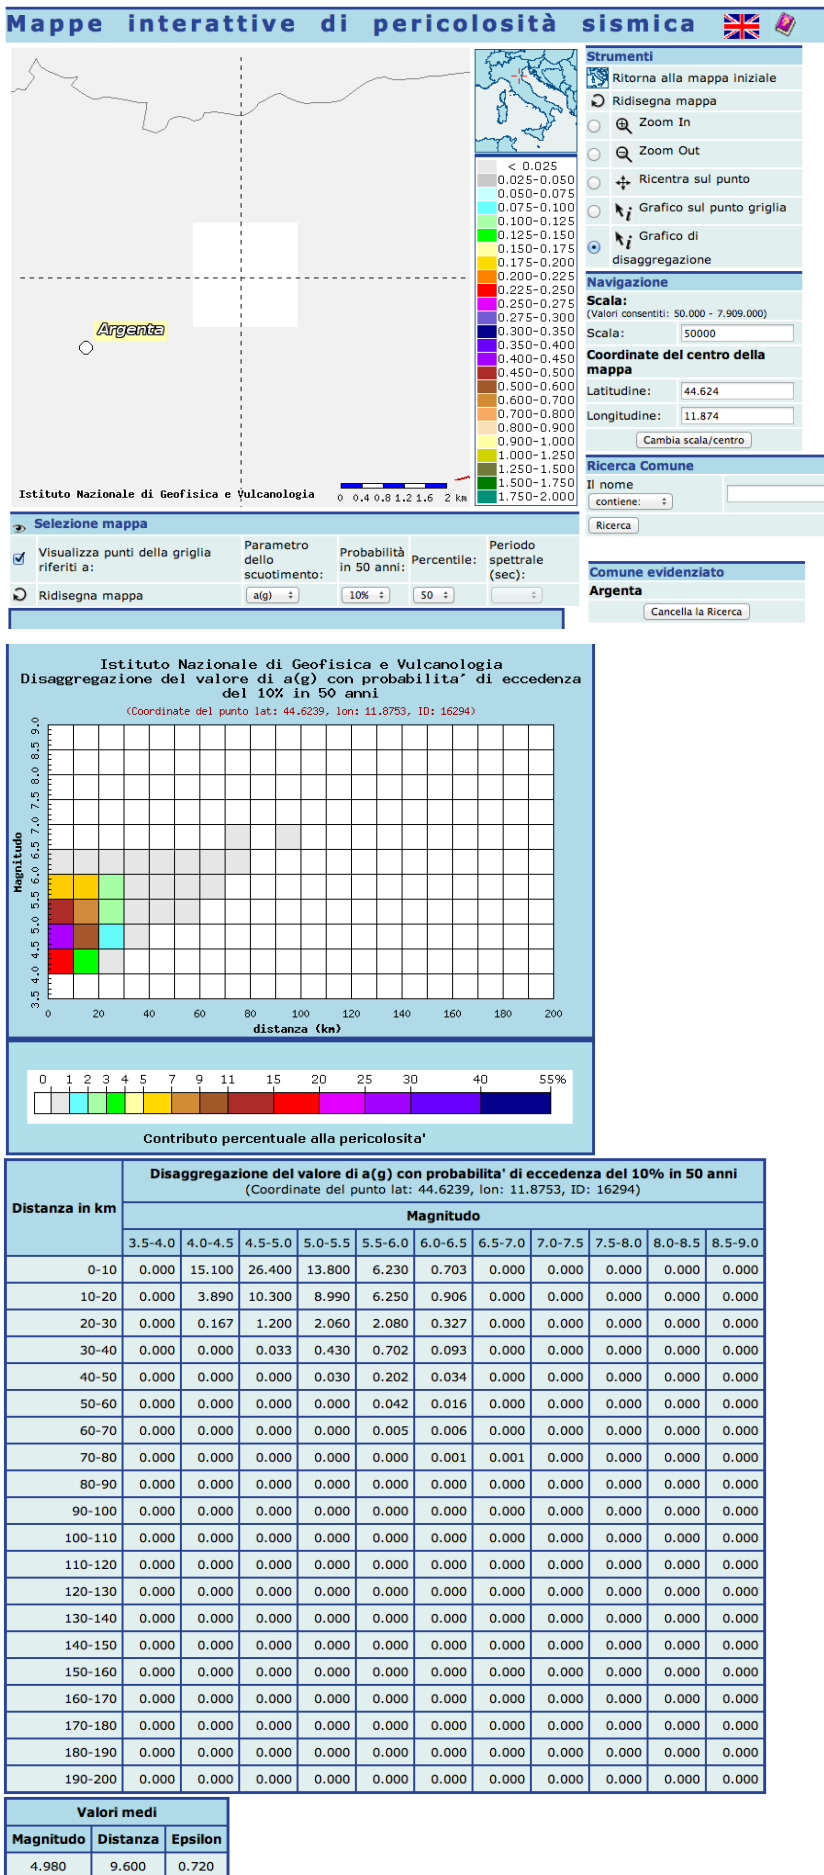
Mappe interattive di pericolosità sismica

Argenta

Istituto Nazionale di Geofisica e Vulcanologia

0 0.4 0.8 1.2 1.6 2 km

< 0.025
0.025-0.050
0.050-0.075
0.075-0.100
0.100-0.125
0.125-0.150
0.150-0.175
0.175-0.200
0.200-0.225
0.225-0.250
0.250-0.275
0.275-0.300
0.300-0.350
0.350-0.400
0.400-0.450
0.450-0.500
0.500-0.600
0.600-0.700
0.700-0.800
0.800-0.900
0.900-1.000
1.000-1.250
1.250-1.500
1.500-1.750
1.750-2.000

Strumenti
Ritorna alla mappa iniziale
Ridisegna mappa
Zoom In
Zoom Out
Ricentra sul punto
Grafico sul punto griglia
Grafico di disaggregazione

Navigazione
Scala:
(Valori consentiti: 50.000 - 7.909.000)
Scala: 50000
Coordinate del centro della mappa
Latitudine: 44.624
Longitudine: 11.874
Cambia scala/centro

Ricerca Comune
Il nome
contiene:
Ricerca

Selezione mappa
Visualizza punti della griglia riferiti a:
Parametro dello scuotimento:
Probabilità in 50 anni:
Percentile:
Periodo spettrale (sec):
Ridisegna mappa
a(g)
10%
50

Comune evidenziato
Argenta
Cancella la Ricerca

Istituto Nazionale di Geofisica e Vulcanologia
Disaggregazione del valore di a(g) con probabilita' di eccedenza del 10% in 50 anni
(Coordinate del punto lat: 44.6239, lon: 11.8753, ID: 16294)

Magnitudo
3.5 4.0 4.5 5.0 5.5 6.0 6.5 7.0 7.5 8.0 8.5 9.0
0 20 40 60 80 100 120 140 160 180 200
distanza (km)

0 1 2 3 4 5 7 9 11 15 20 25 30 40 55%
Contributo percentuale alla pericolosita'

| Distanza in km | 3.5-4.0 | 4.0-4.5 | 4.5-5.0 | 5.0-5.5 | 5.5-6.0 | 6.0-6.5 | 6.5-7.0 | 7.0-7.5 | 7.5-8.0 | 8.0-8.5 | 8.5-9.0 |
|---|---|---|---|---|---|---|---|---|---|---|---|
| 0-10 | 0.000 | 15.100 | 26.400 | 13.800 | 6.230 | 0.703 | 0.000 | 0.000 | 0.000 | 0.000 | 0.000 |
| 10-20 | 0.000 | 3.890 | 10.300 | 8.990 | 6.250 | 0.906 | 0.000 | 0.000 | 0.000 | 0.000 | 0.000 |
| 20-30 | 0.000 | 0.167 | 1.200 | 2.060 | 2.080 | 0.327 | 0.000 | 0.000 | 0.000 | 0.000 | 0.000 |
| 30-40 | 0.000 | 0.000 | 0.033 | 0.430 | 0.702 | 0.093 | 0.000 | 0.000 | 0.000 | 0.000 | 0.000 |
| 40-50 | 0.000 | 0.000 | 0.000 | 0.030 | 0.202 | 0.034 | 0.000 | 0.000 | 0.000 | 0.000 | 0.000 |
| 50-60 | 0.000 | 0.000 | 0.000 | 0.000 | 0.042 | 0.016 | 0.000 | 0.000 | 0.000 | 0.000 | 0.000 |
| 60-70 | 0.000 | 0.000 | 0.000 | 0.000 | 0.005 | 0.006 | 0.000 | 0.000 | 0.000 | 0.000 | 0.000 |
| 70-80 | 0.000 | 0.000 | 0.000 | 0.000 | 0.000 | 0.001 | 0.001 | 0.000 | 0.000 | 0.000 | 0.000 |
| 80-90 | 0.000 | 0.000 | 0.000 | 0.000 | 0.000 | 0.000 | 0.000 | 0.000 | 0.000 | 0.000 | 0.000 |
| 90-100 | 0.000 | 0.000 | 0.000 | 0.000 | 0.000 | 0.000 | 0.000 | 0.000 | 0.000 | 0.000 | 0.000 |
| 100-110 | 0.000 | 0.000 | 0.000 | 0.000 | 0.000 | 0.000 | 0.000 | 0.000 | 0.000 | 0.000 | 0.000 |
| 110-120 | 0.000 | 0.000 | 0.000 | 0.000 | 0.000 | 0.000 | 0.000 | 0.000 | 0.000 | 0.000 | 0.000 |
| 120-130 | 0.000 | 0.000 | 0.000 | 0.000 | 0.000 | 0.000 | 0.000 | 0.000 | 0.000 | 0.000 | 0.000 |
| 130-140 | 0.000 | 0.000 | 0.000 | 0.000 | 0.000 | 0.000 | 0.000 | 0.000 | 0.000 | 0.000 | 0.000 |
| 140-150 | 0.000 | 0.000 | 0.000 | 0.000 | 0.000 | 0.000 | 0.000 | 0.000 | 0.000 | 0.000 | 0.000 |
| 150-160 | 0.000 | 0.000 | 0.000 | 0.000 | 0.000 | 0.000 | 0.000 | 0.000 | 0.000 | 0.000 | 0.000 |
| 160-170 | 0.000 | 0.000 | 0.000 | 0.000 | 0.000 | 0.000 | 0.000 | 0.000 | 0.000 | 0.000 | 0.000 |
| 170-180 | 0.000 | 0.000 | 0.000 | 0.000 | 0.000 | 0.000 | 0.000 | 0.000 | 0.000 | 0.000 | 0.000 |
| 180-190 | 0.000 | 0.000 | 0.000 | 0.000 | 0.000 | 0.000 | 0.000 | 0.000 | 0.000 | 0.000 | 0.000 |
| 190-200 | 0.000 | 0.000 | 0.000 | 0.000 | 0.000 | 0.000 | 0.000 | 0.000 | 0.000 | 0.000 | 0.000 |

Disaggregazione del valore di a(g) con probabilita' di eccedenza del 10% in 50 anni (Coordinate del punto lat: 44.6239, lon: 11.8753, ID: 16294) — Magnitudo

Valori medi
| Magnitudo | Distanza | Epsilon |
|---|---|---|
| 4.980 | 9.600 | 0.720 |